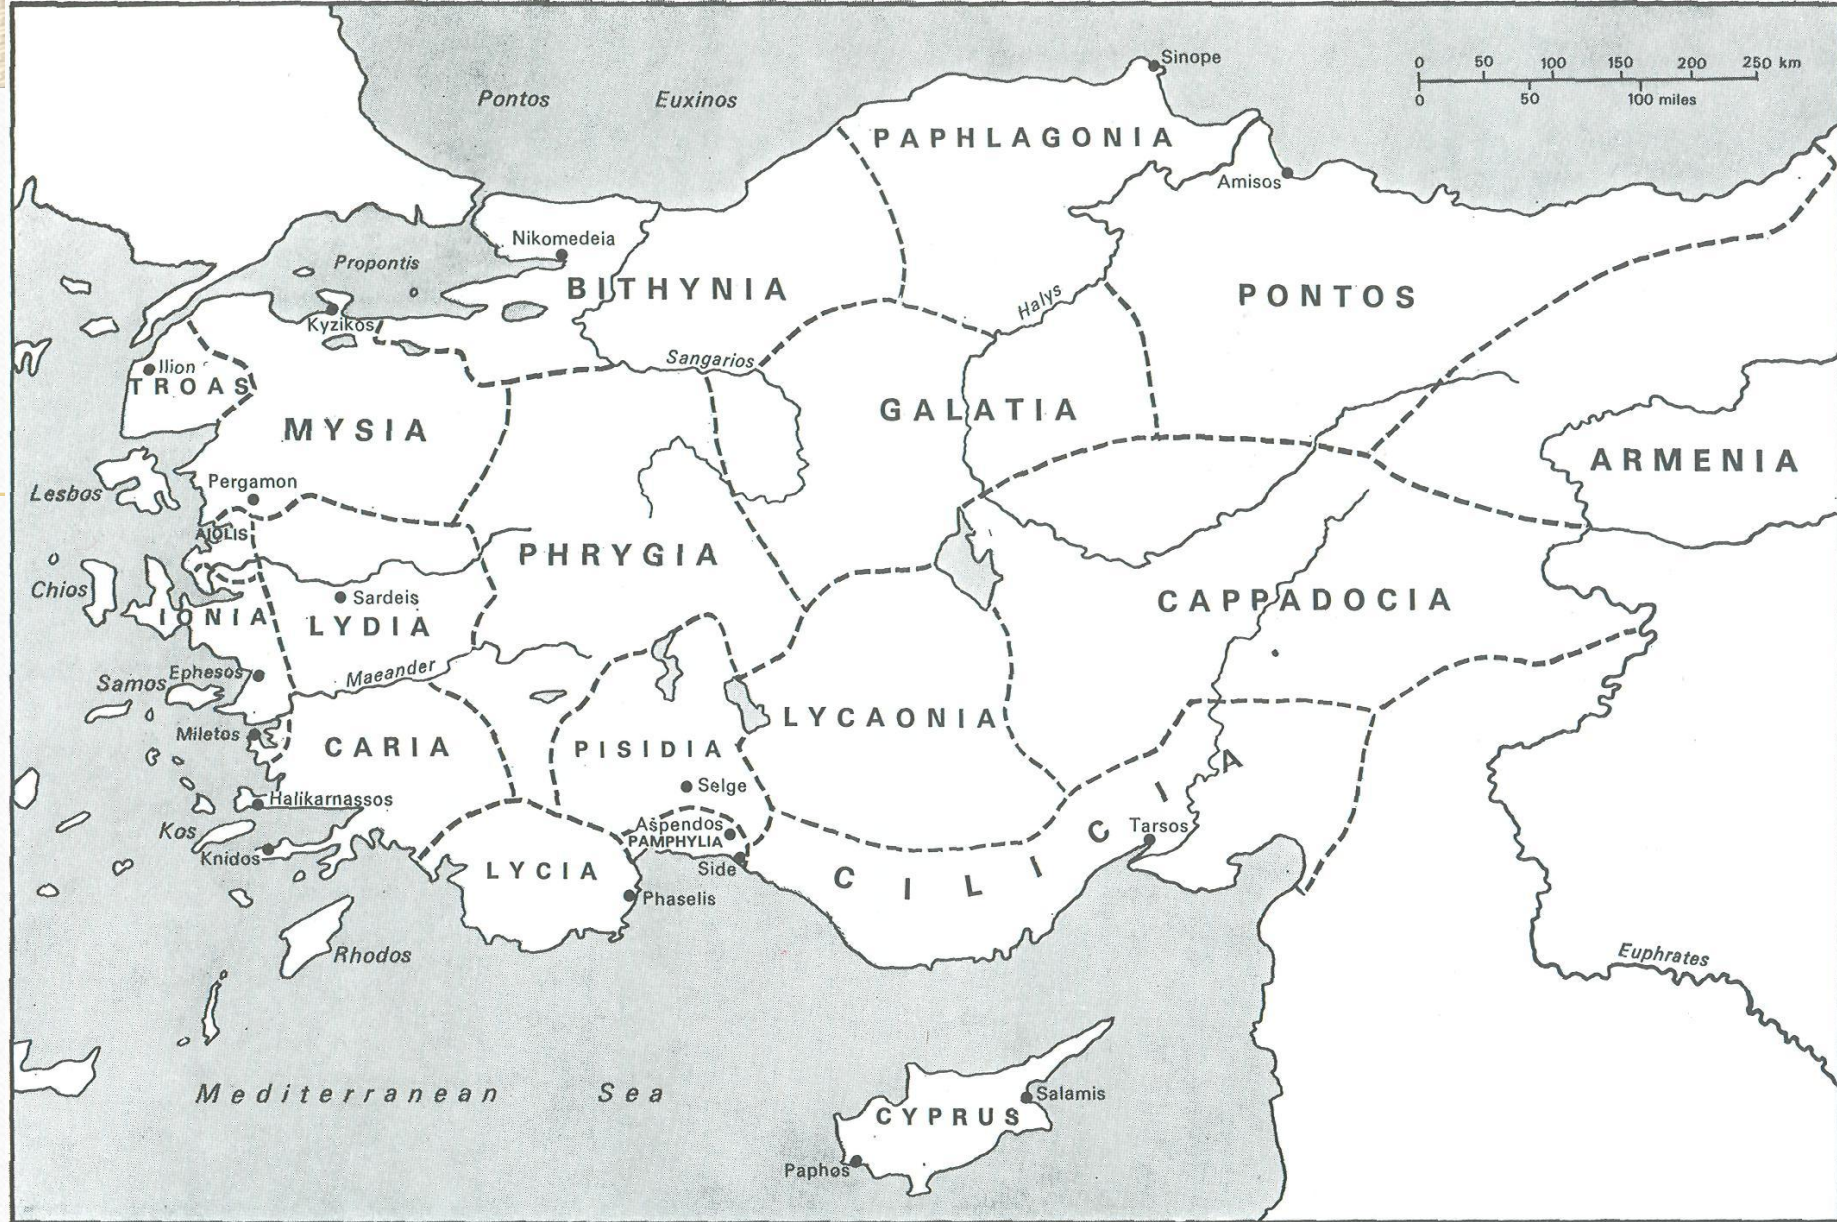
Sinope

0 50 100 150 200 250 km
0 50 100 miles

Pontos Euxinos

PAPHLAGONIA

Amisos

Nikomedeia

Propontis

BITHYNIA

PONTOS

Halys

Kyzikos

Ilion

TROAS

Sangarios

MYSIA

GALATIA

ARMENIA

Lesbos

Pergamon

AIOLIS

PHRYGIA

Chios

Sardeis

CAPPADOCIA

IONIA

LYDIA

Samos

Ephesos

Maeander

LYCAONIA

Miletos

CARIA

PISIDIA

Selge

Halikarnassos

Kos

Aspendos

PAMPHYLIA

Tarsos

Knidos

Side

LYCIA

CILICIA

Phaselis

Rhodos

Euphrates

Mediterranean Sea

Salamis

CYPRUS

Paphos